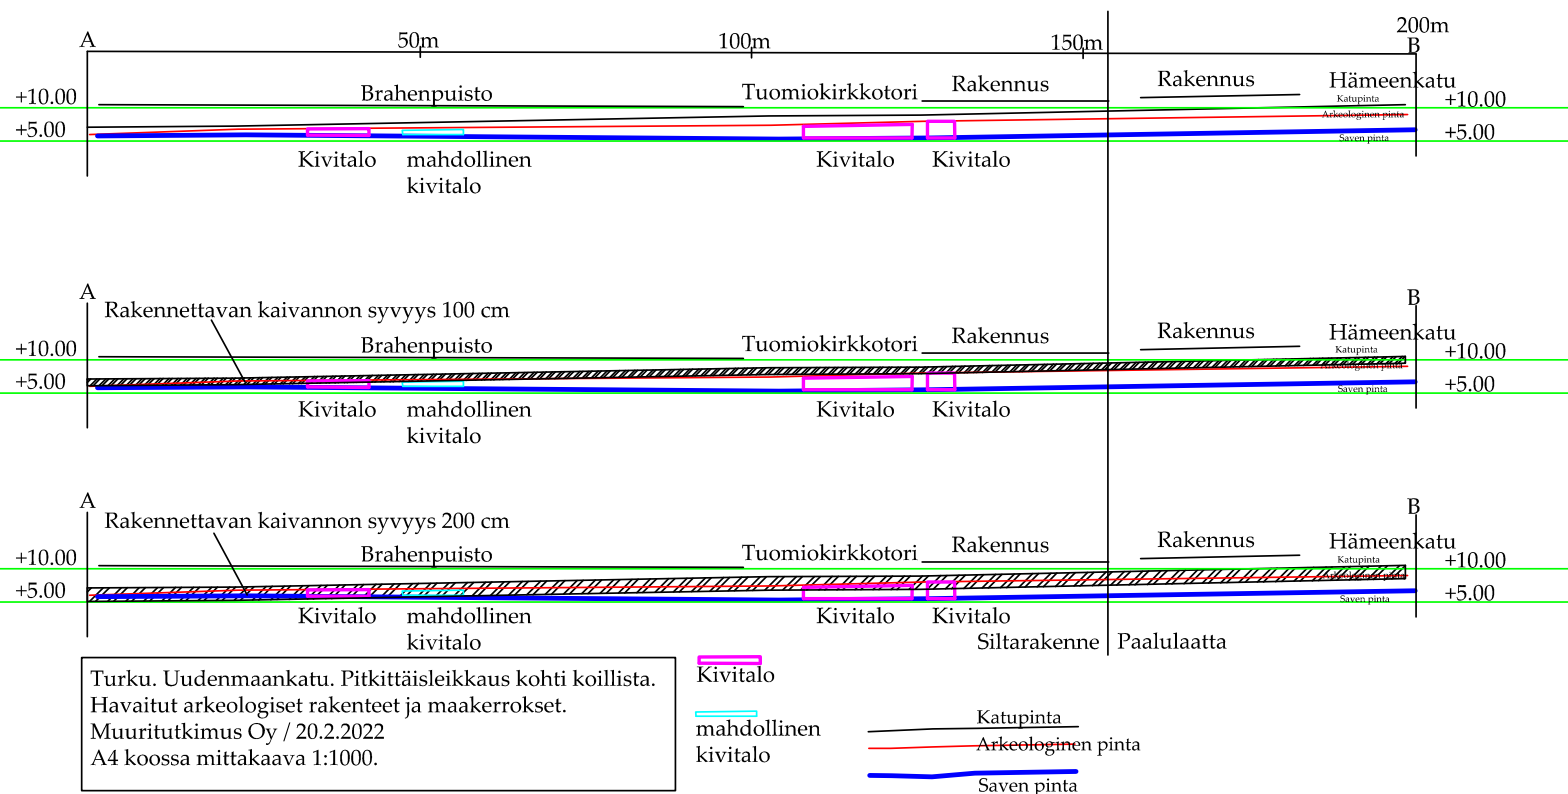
A
50m
100m
150m
200m
B

+10.00
+5.00
Brahenpuisto
Tuomiokirkkotori
Rakennus
Rakennus
Hämeenkatu
Katupinta
Arkeologinen pinta
Saven pinta
+10.00
+5.00
Kivitalo
mahdollinen kivitalo
Kivitalo
Kivitalo

A
B
Rakennettavan kaivannon syvyys 100 cm
+10.00
+5.00
Brahenpuisto
Tuomiokirkkotori
Rakennus
Rakennus
Hämeenkatu
Katupinta
Arkeologinen pinta
Saven pinta
+10.00
+5.00
Kivitalo
mahdollinen kivitalo
Kivitalo
Kivitalo

A
B
Rakennettavan kaivannon syvyys 200 cm
+10.00
+5.00
Brahenpuisto
Tuomiokirkkotori
Rakennus
Rakennus
Hämeenkatu
Katupinta
Arkeologinen pinta
Saven pinta
+10.00
+5.00
Kivitalo
mahdollinen kivitalo
Kivitalo
Kivitalo
Siltarakenne
Paalulaatta

Turku. Uudenmaankatu. Pitkittäisleikkaus kohti koillista.
Havaitut arkeologiset rakenteet ja maakerrokset.
Muuritutkimus Oy / 20.2.2022
A4 koossa mittakaava 1:1000.

Kivitalo
mahdollinen kivitalo
Katupinta
Arkeologinen pinta
Saven pinta